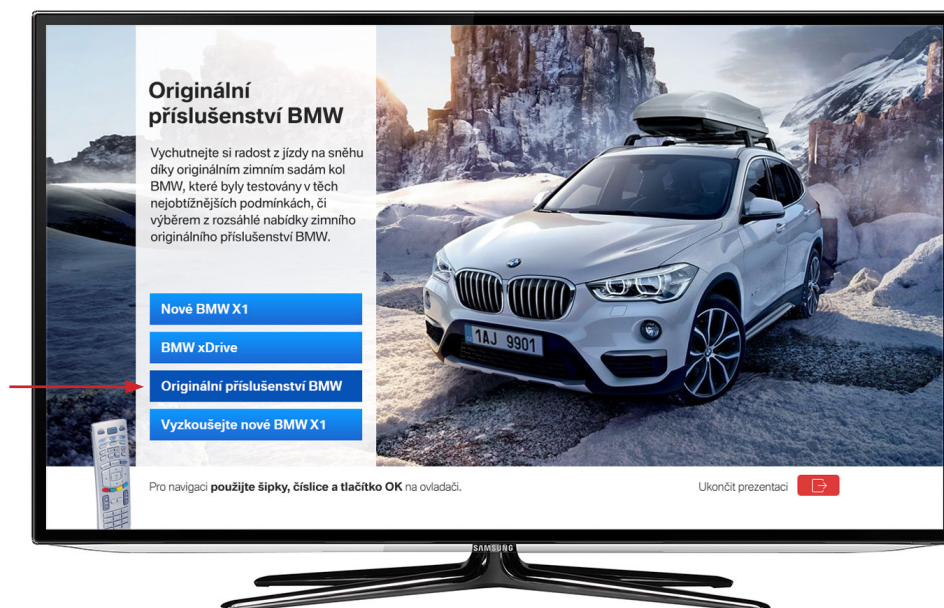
Originální příslušenství BMW

Vychutnejte si radost z jízdy na sněhu díky originálním zimním sadám kol BMW, které byly testovány v těch nejobtížnějších podmínkách, či výběrem z rozsáhlé nabídky zimního originálního příslušenství BMW.

Nové BMW X1

BMW xDrive

Originální příslušenství BMW

Vyzkoušejte nové BMW X1

1AJ 9901

Pro navigaci **použijte šipky, číslice a tlačítko OK** na ovladači.

Ukončit prezentaci

SAMSUNG